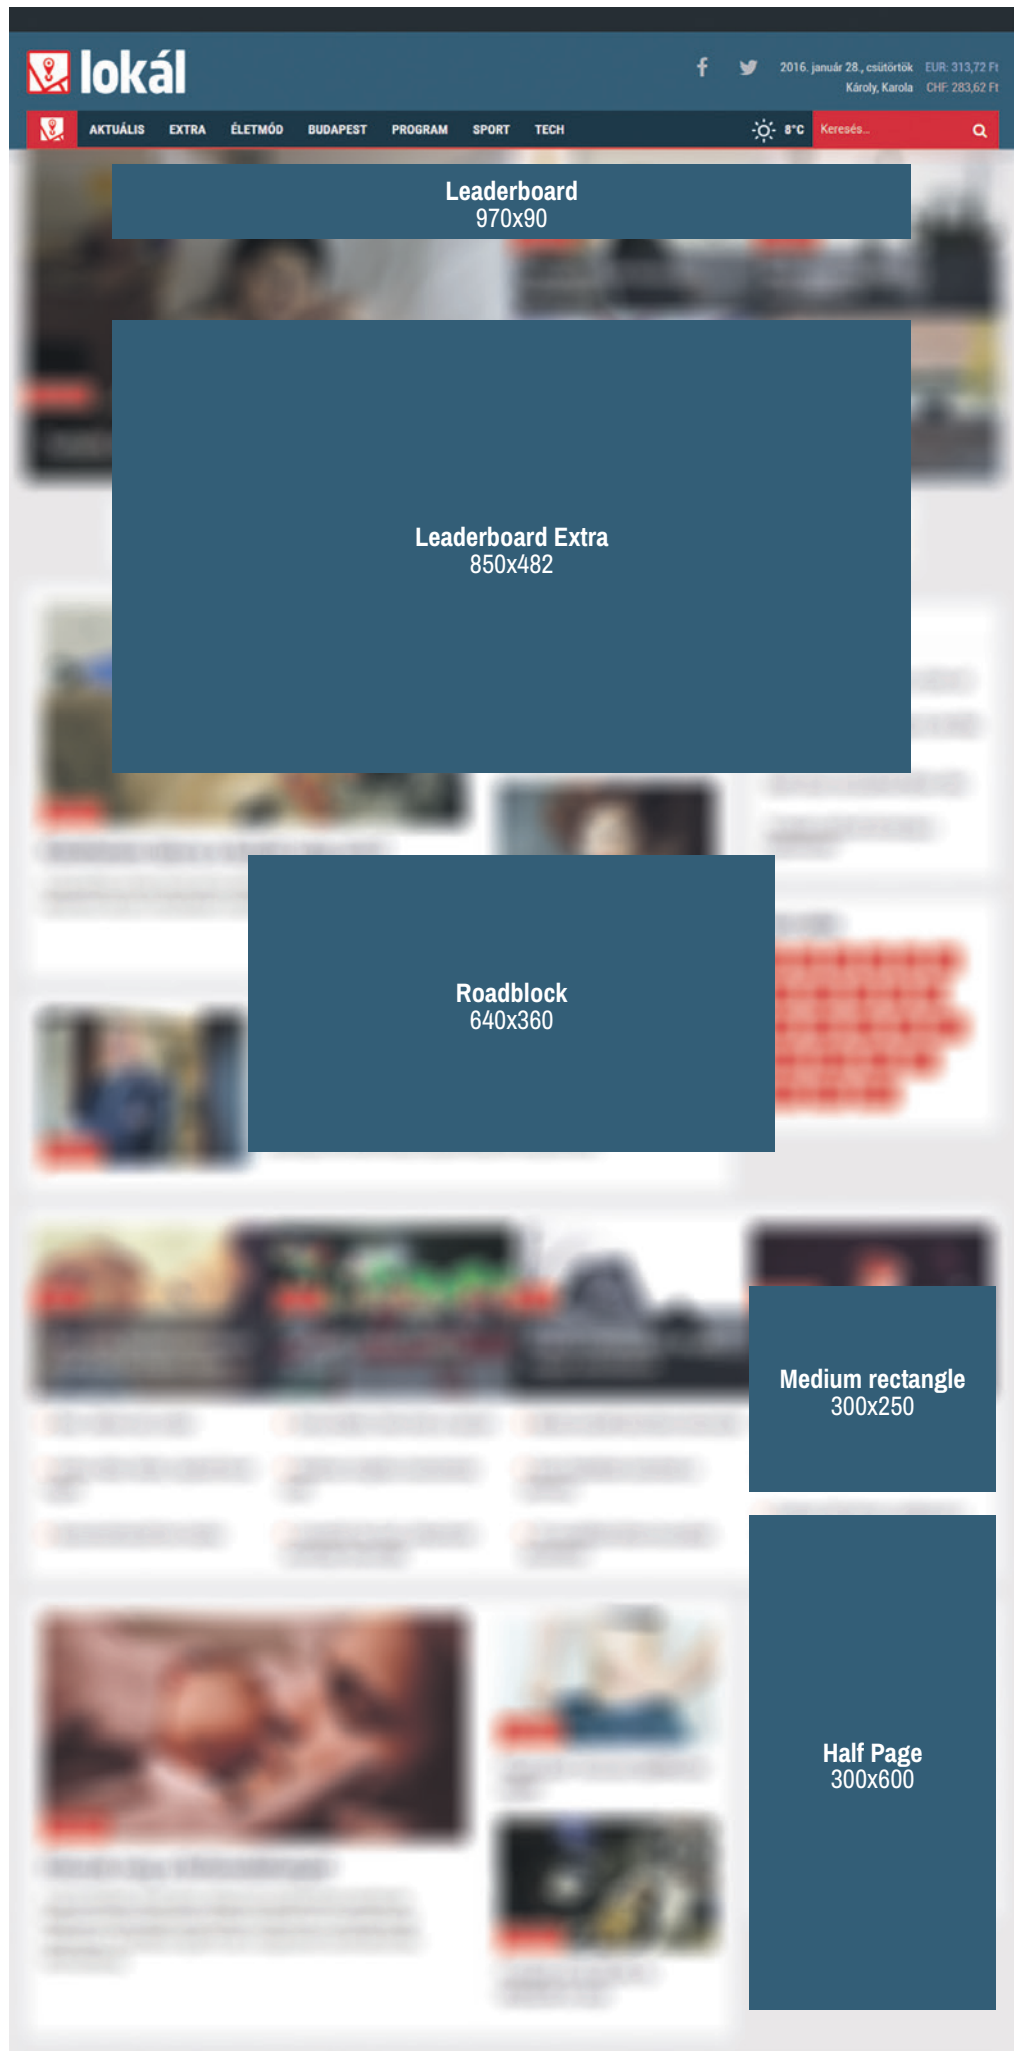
lokál

2016. január 28., csütörtök
Károly, Karola

EUR: 313,72 Ft
CHF: 283,62 Ft

AKTUÁLIS EXTRA ÉLETMÓD BUDAPEST PROGRAM SPORT TECH

8°C

Keresés...

Leaderboard
970x90

Leaderboard Extra
850x482

Roadblock
640x360

Medium rectangle
300x250

Half Page
300x600